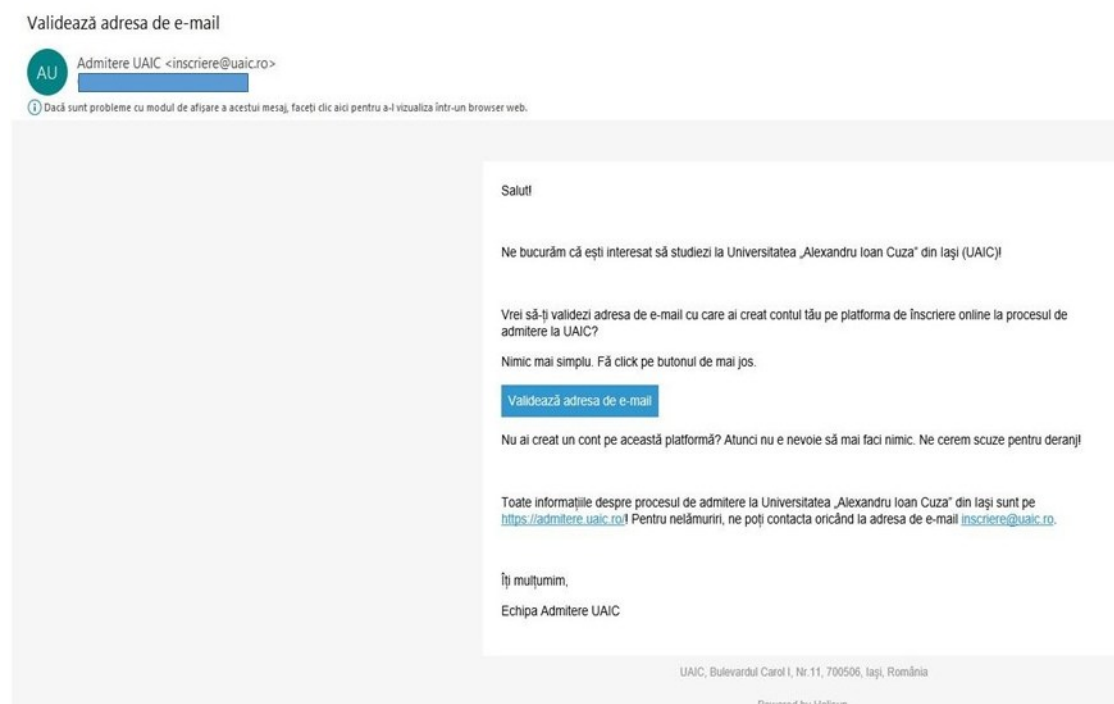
Validează adresa de e-mail

AU

Admitere UAIC <inscriere@uaic.ro>

Dacă sunt probleme cu modul de afişare a acestui mesaj, faceţi clic aici pentru a-l vizualiza într-un browser web.

Salut!

Ne bucurăm că ești interesat să studiezi la Universitatea „Alexandru Ioan Cuza" din Iași (UAIC)!

Vrei să-ți validezi adresa de e-mail cu care ai creat contul tău pe platforma de înscriere online la procesul de admitere la UAIC?

Nimic mai simplu. Fă click pe butonul de mai jos.

Validează adresa de e-mail

Nu ai creat un cont pe această platformă? Atunci nu e nevoie să mai faci nimic. Ne cerem scuze pentru deranj!

Toate informațiile despre procesul de admitere la Universitatea „Alexandru Ioan Cuza" din Iași sunt pe https://admitere.uaic.ro/! Pentru nelămuriri, ne poți contacta oricând la adresa de e-mail inscriere@uaic.ro.

Îți mulțumim,

Echipa Admitere UAIC

UAIC, Bulevardul Carol I, Nr.11, 700506, Iași, România

Powered by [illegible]